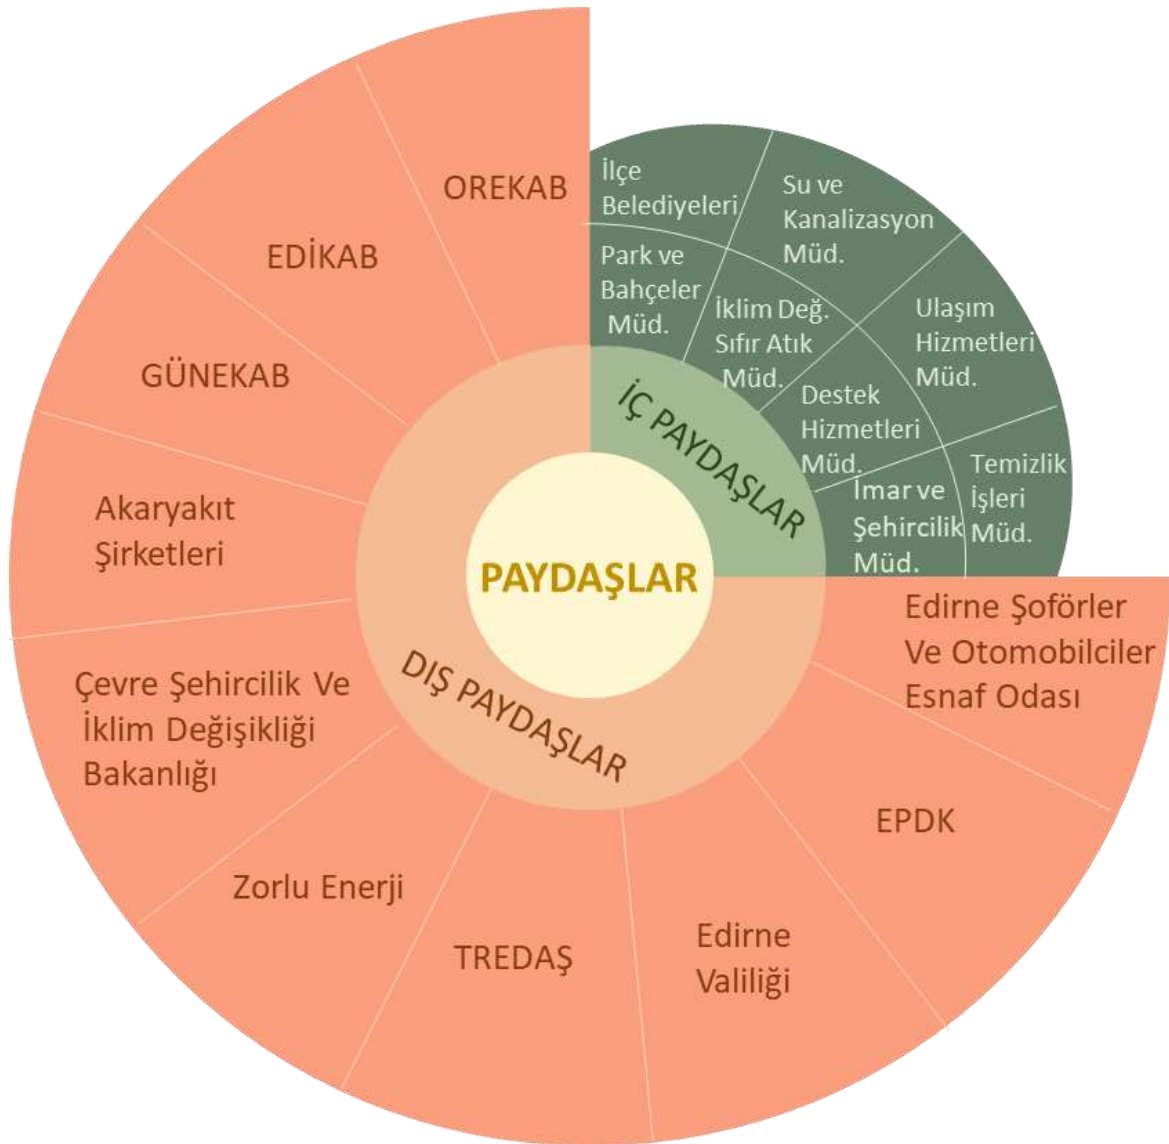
PAYDAŞLAR

İÇ PAYDAŞLAR

İlçe Belediyeleri

Su ve Kanalizasyon Müd.

Park ve Bahçeler Müd.

İklim Değ. Sıfır Atık Müd.

Ulaşım Hizmetleri Müd.

Destek Hizmetleri Müd.

Temizlik İşleri Müd.

İmar ve Şehircilik Müd.

DIŞ PAYDAŞLAR

OREKAB

EDİKAB

GÜNEKAB

Akaryakıt Şirketleri

Çevre Şehircilik Ve İklim Değişikliği Bakanlığı

Zorlu Enerji

TREDAŞ

Edirne Valiliği

EPDK

Edirne Şoförler Ve Otomobilciler Esnaf Odası